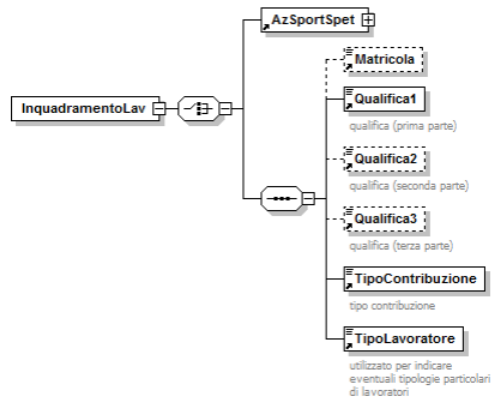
InquadramentoLav

AzSportSpet

Matricola

Qualifica1

qualifica (prima parte)

Qualifica2

qualifica (seconda parte)

Qualifica3

qualifica (terza parte)

TipoContribuzione

tipo contribuzione

TipoLavoratore

utilizzato per indicare eventuali tipologie particolari di lavoratori